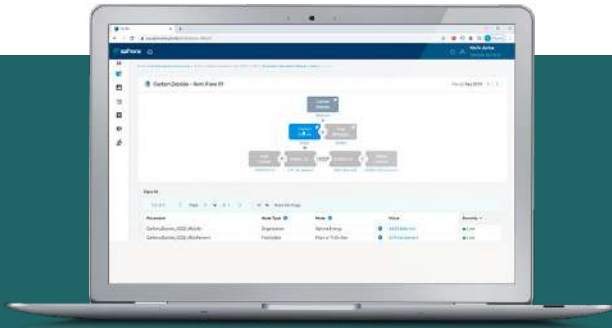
ezPhone

Carbon Dioxide - Item View (1)

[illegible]

| Parameter | Node Type | Node | Value | Severity |
|---|---|---|---|---|
| CarbonDioxide_KGE_Month | Organization | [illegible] | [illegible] | Low |
| CarbonDioxide_KGE_PerPerson | Facilities | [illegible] | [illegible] | Low |